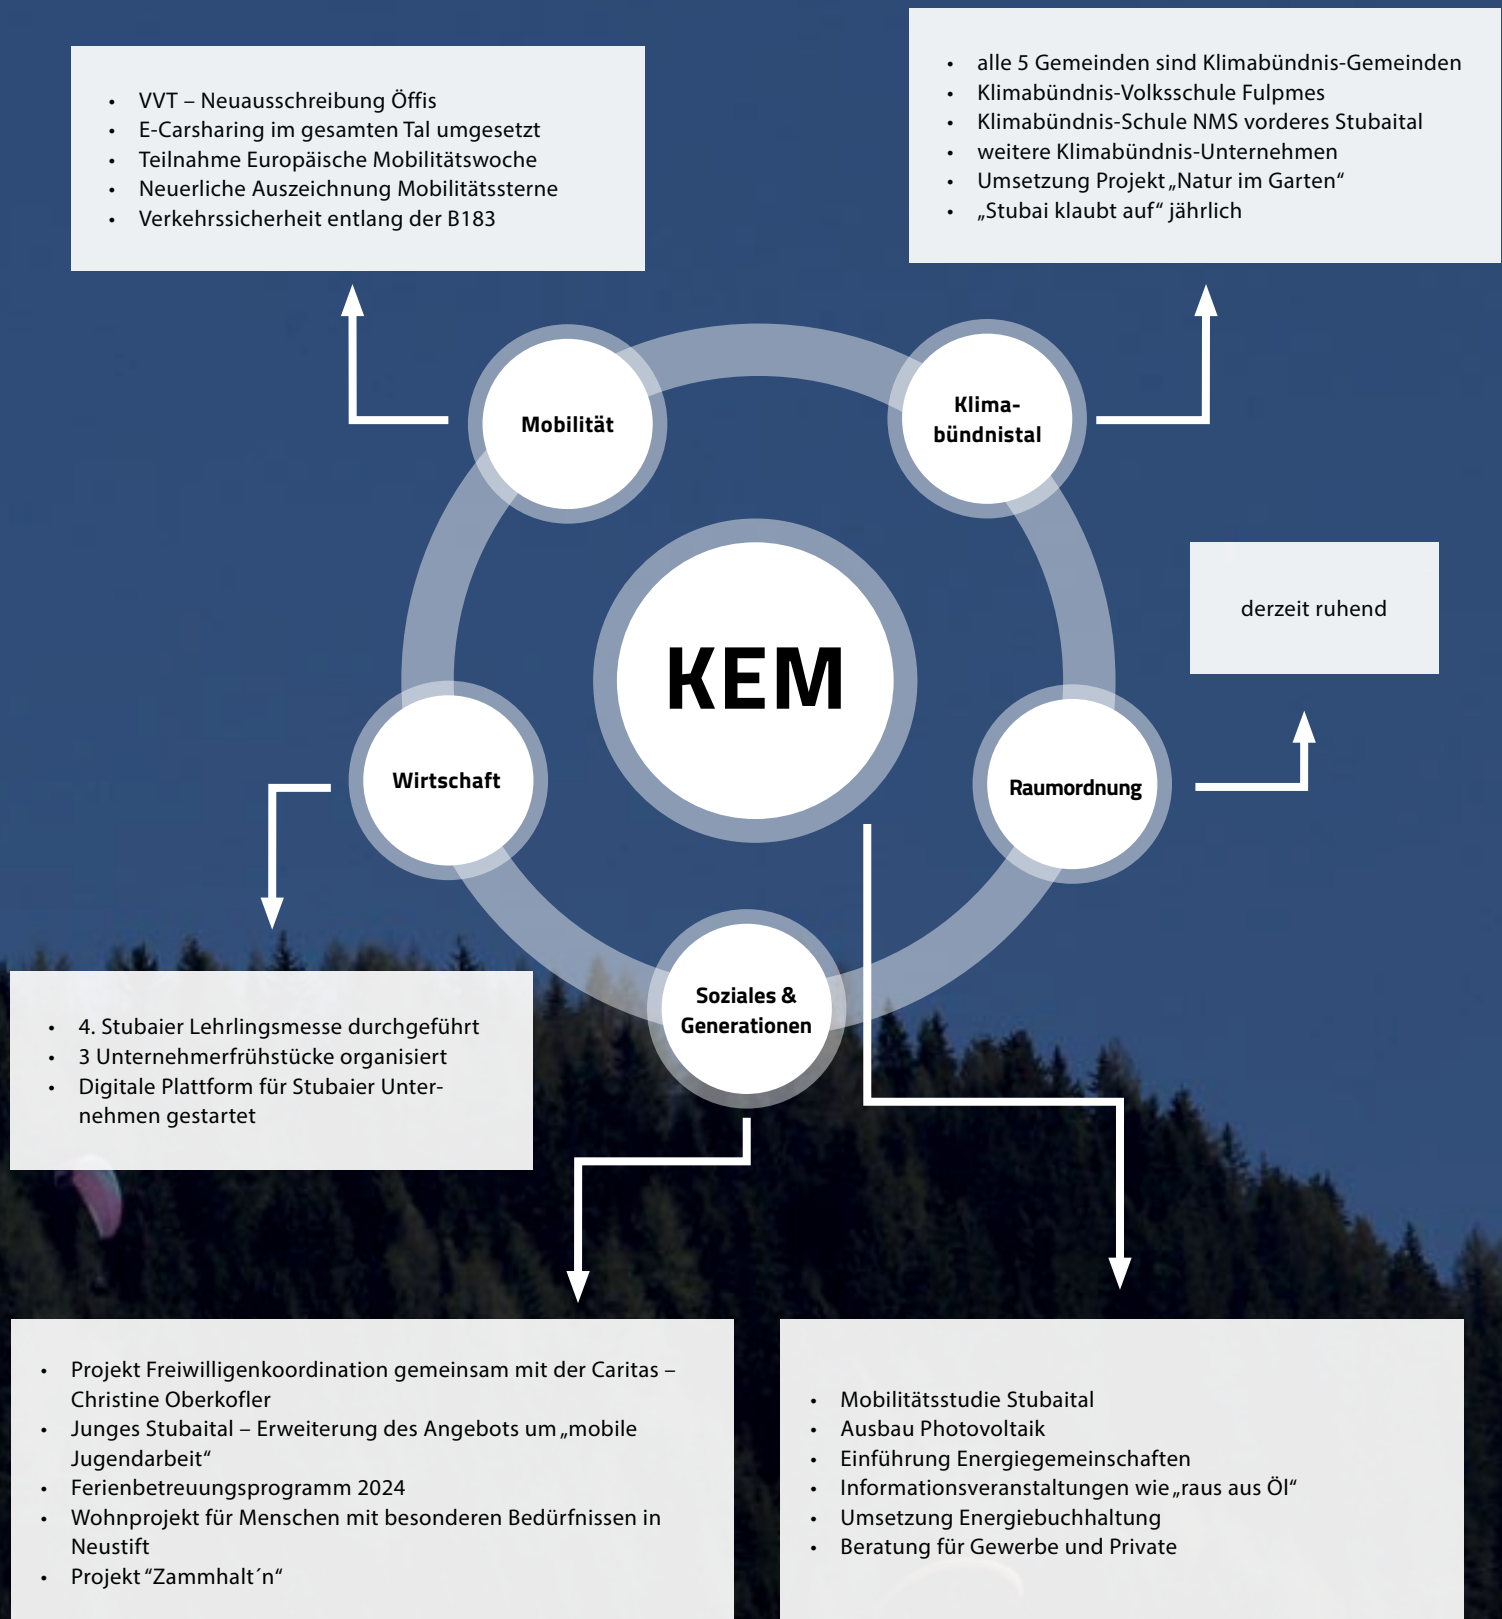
• VVT – Neuausschreibung Öffis
• E-Carsharing im gesamten Tal umgesetzt
• Teilnahme Europäische Mobilitätswoche
• Neuerliche Auszeichnung Mobilitätssterne
• Verkehrssicherheit entlang der B183

• alle 5 Gemeinden sind Klimabündnis-Gemeinden
• Klimabündnis-Volksschule Fulpmes
• Klimabündnis-Schule NMS vorderes Stubaital
• weitere Klimabündnis-Unternehmen
• Umsetzung Projekt „Natur im Garten“
• „Stubai klaubt auf“ jährlich

Mobilität

Klima-bündnistal

derzeit ruhend

KEM

Wirtschaft

Raumordnung

Soziales & Generationen

• 4. Stubaier Lehrlingsmesse durchgeführt
• 3 Unternehmerfrühstücke organisiert
• Digitale Plattform für Stubaier Unternehmen gestartet

• Projekt Freiwilligenkoordination gemeinsam mit der Caritas – Christine Oberkofler
• Junges Stubaital – Erweiterung des Angebots um „mobile Jugendarbeit“
• Ferienbetreuungsprogramm 2024
• Wohnprojekt für Menschen mit besonderen Bedürfnissen in Neustift
• Projekt ”Zammhalt´n“

• Mobilitätsstudie Stubaital
• Ausbau Photovoltaik
• Einführung Energiegemeinschaften
• Informationsveranstaltungen wie „raus aus Öl“
• Umsetzung Energiebuchhaltung
• Beratung für Gewerbe und Private